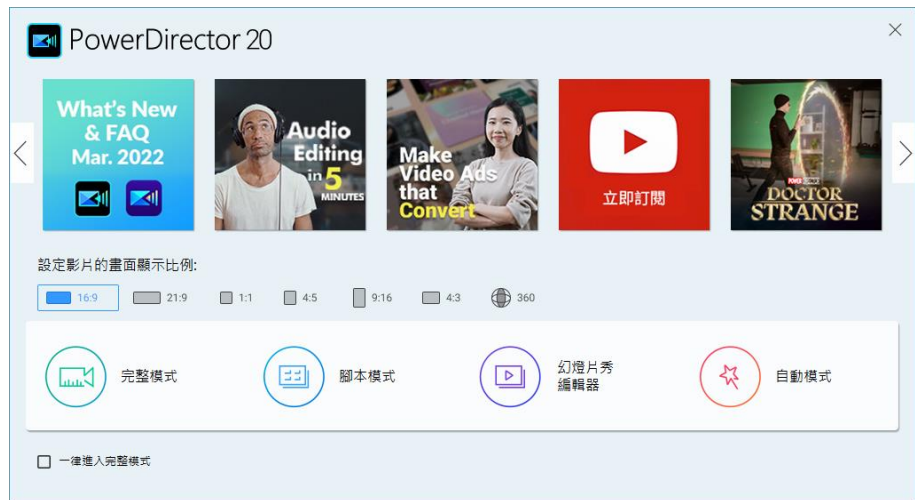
PowerDirector 20

What's New & FAQ Mar. 2022

Audio Editing in 5 MINUTES

Make Video Ads that Convert

立即訂閱

POWER DIRECTOR DOCTOR STRANGE

設定影片的畫面顯示比例:

16:9 21:9 1:1 4:5 9:16 4:3 360

完整模式

腳本模式

幻燈片秀編輯器

自動模式

一律進入完整模式